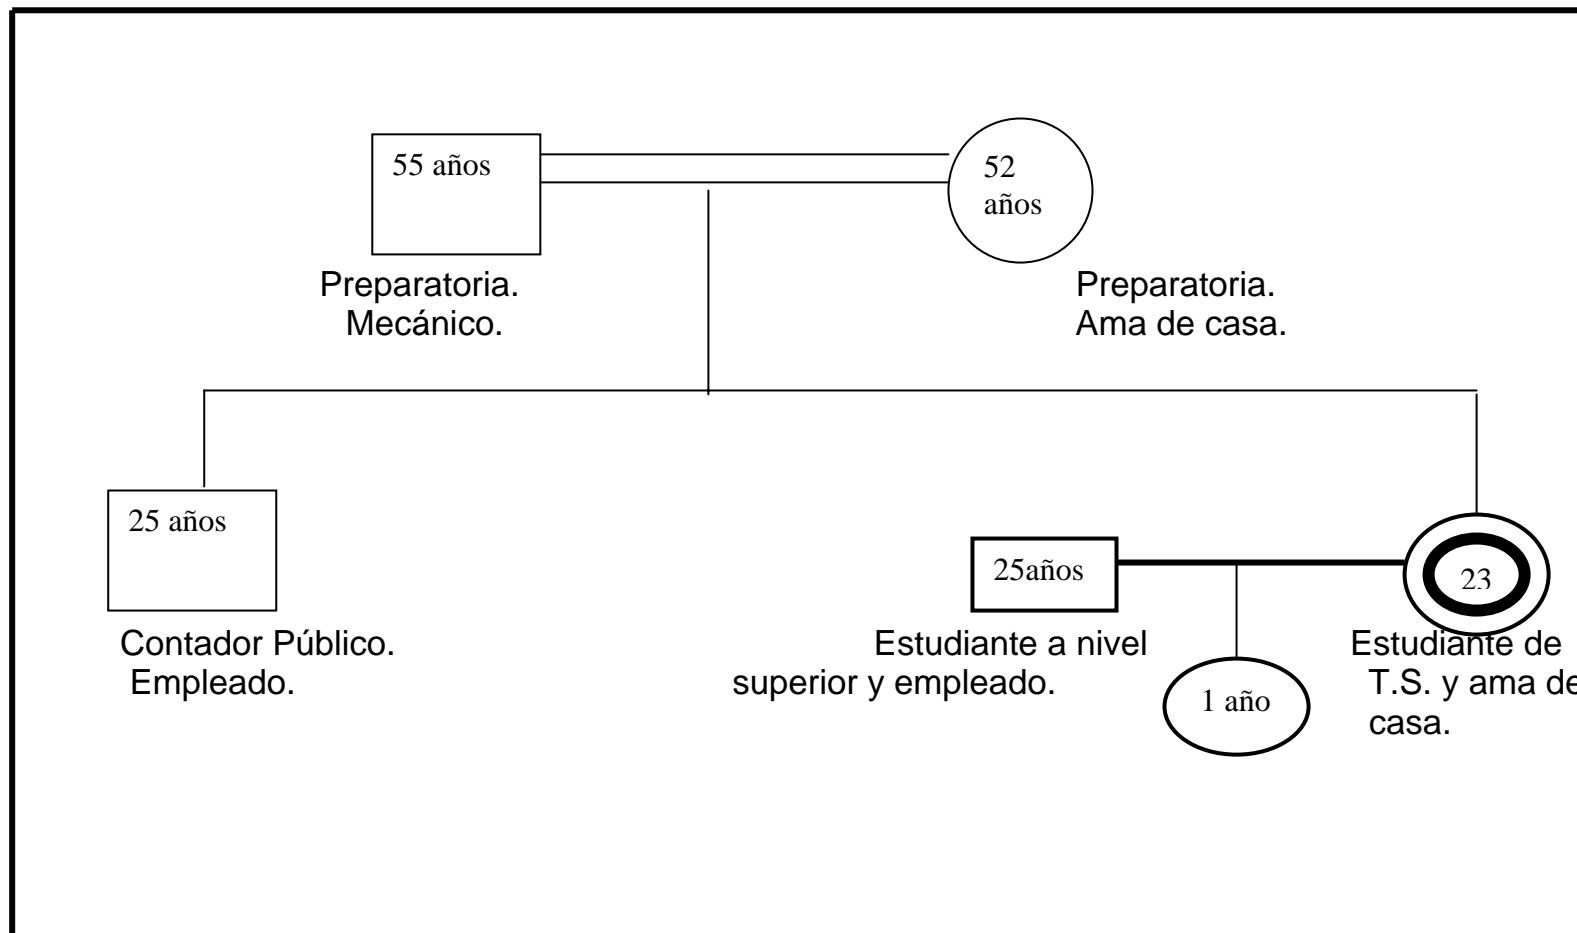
55 años

52 años

Preparatoria.
Mecánico.

Preparatoria.
Ama de casa.

25 años

Contador Público.
Empleado.

25años

23

Estudiante a nivel superior y empleado.

1 año

Estudiante de T.S. y ama de casa.